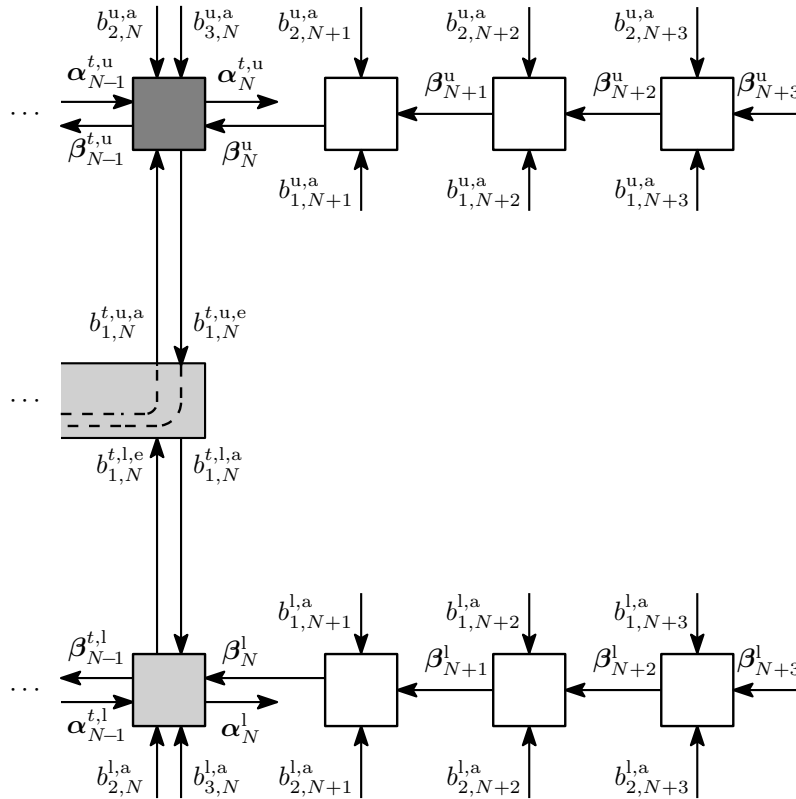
$b_{2,N}^{\mathrm{u,a}}$ $b_{3,N}^{\mathrm{u,a}}$ $b_{2,N+1}^{\mathrm{u,a}}$ $b_{2,N+2}^{\mathrm{u,a}}$ $b_{2,N+3}^{\mathrm{u,a}}$

$\boldsymbol{\alpha}_{N-1}^{t,\mathrm{u}}$ $\boldsymbol{\alpha}_{N}^{t,\mathrm{u}}$ $\boldsymbol{\beta}_{N+1}^{\mathrm{u}}$ $\boldsymbol{\beta}_{N+2}^{\mathrm{u}}$ $\boldsymbol{\beta}_{N+3}^{\mathrm{u}}$

$\cdots$

$\boldsymbol{\beta}_{N-1}^{t,\mathrm{u}}$ $\boldsymbol{\beta}_{N}^{\mathrm{u}}$ $b_{1,N+1}^{\mathrm{u,a}}$ $b_{1,N+2}^{\mathrm{u,a}}$ $b_{1,N+3}^{\mathrm{u,a}}$

$b_{1,N}^{t,\mathrm{u,a}}$ $b_{1,N}^{t,\mathrm{u,e}}$

$\cdots$

$b_{1,N}^{t,\mathrm{l,e}}$ $b_{1,N}^{t,\mathrm{l,a}}$

$b_{1,N+1}^{\mathrm{l,a}}$ $b_{1,N+2}^{\mathrm{l,a}}$ $b_{1,N+3}^{\mathrm{l,a}}$

$\boldsymbol{\beta}_{N-1}^{t,\mathrm{l}}$ $\boldsymbol{\beta}_{N}^{\mathrm{l}}$ $\boldsymbol{\beta}_{N+1}^{\mathrm{l}}$ $\boldsymbol{\beta}_{N+2}^{\mathrm{l}}$ $\boldsymbol{\beta}_{N+3}^{\mathrm{l}}$

$\cdots$

$\boldsymbol{\alpha}_{N-1}^{t,\mathrm{l}}$ $\boldsymbol{\alpha}_{N}^{\mathrm{l}}$

$b_{2,N}^{\mathrm{l,a}}$ $b_{3,N}^{\mathrm{l,a}}$ $b_{2,N+1}^{\mathrm{l,a}}$ $b_{2,N+2}^{\mathrm{l,a}}$ $b_{2,N+3}^{\mathrm{l,a}}$